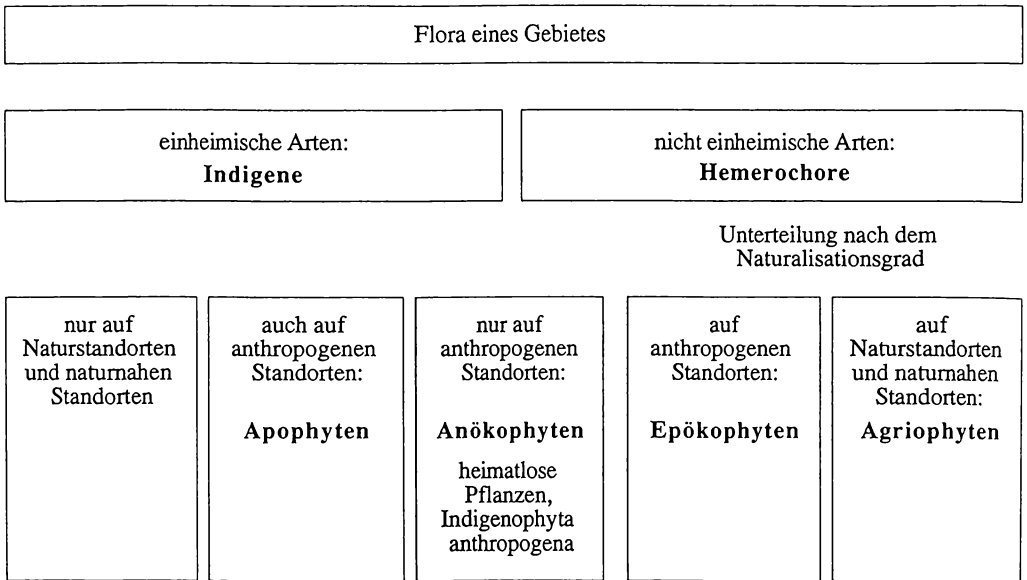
Flora eines Gebietes

einheimische Arten:
**Indigene**

nicht einheimische Arten:
**Hemerochore**

Unterteilung nach dem Naturalisationsgrad

nur auf Naturstandorten und naturnahen Standorten

auch auf anthropogenen Standorten:
**Apophyten**

nur auf anthropogenen Standorten:
**Anökophyten**
heimatlose Pflanzen, Indigenophyta anthropogena

auf anthropogenen Standorten:
**Epökophyten**

auf Naturstandorten und naturnahen Standorten:
**Agriophyten**